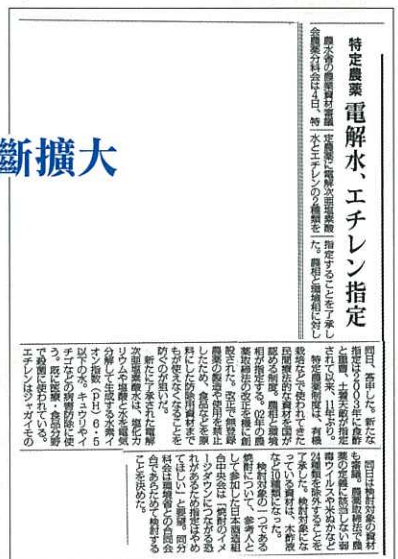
特定農薬 電解水、エチレン指定

農水省の農業資材審議会農業分科会は4日、特定農薬に電解次亜塩素酸水とエチレンの2種類を指定することを了承した。農相と環境相に対し答申した。新たな指定は2003年に食酢と重曹、土着天敵が指定されて以来、11年ぶり。

特定農薬制度は、有機栽培などで使われてきた民間療法的な資材を国が認める制度。農相と環境相が指定する。02年の農薬取締法の改正を機に創設された。改正で無登録農薬の製造や使用を禁止したため、食品などを原料にした防除用資材まで使えなくなることを防ぐのが狙い。

新たに承認された電解次亜塩素酸水は、塩化カリウムや塩酸と水を電気分解して生成する水素イオン指数(pH)6.5以下の水。キュウリやイチゴなどの病害防除に使う。既に医療・食品分野で実用化されている。エチレンはキウイフルーツの

熟期を早めるための追熟用に使われている。

今回は検討対象の資材も審議。農業取締法で農薬の定義に該当しない資材、木酢液など24種類を除外することとした。ウイルスや米ぬかなどを除外した。検討対象となっている資材は、木酢液など10種類になった。

検討対象の一つである焼酎について、参考人として出席した日本酒造組合中央会は「焼酎のイメージダウンにつながる恐れがある」と訴え、指定除外を求めた。同分科会は現場で多く使われていない資材の指定見送りなどについて、検討することを決めた。

断擴大